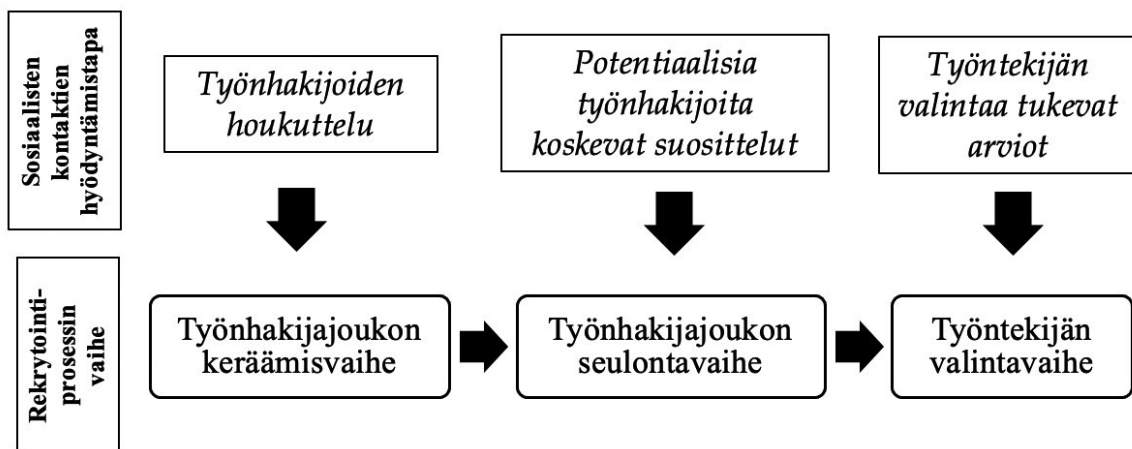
Sosiaalisten kontaktien hyödyntämistapa

Työnhakijoiden houkuttelu

Potentiaalisia työnhakijoita koskevat suosittelut

Työntekijän valintaa tukevat arviot

Rekrytointiprosessin vaihe

Työnhakijajoukon keräämisvaihe

Työnhakijajoukon seulontavaihe

Työntekijän valintavaihe